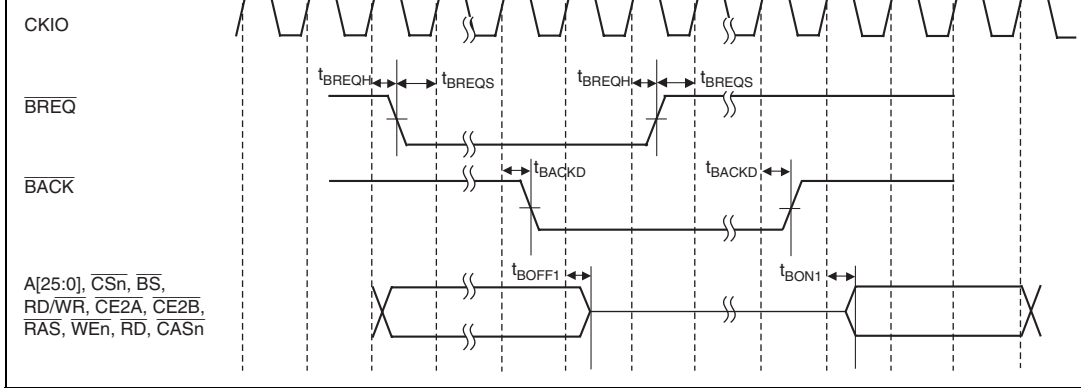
CKIO

$t_{BREQH}$ $t_{BREQS}$ $t_{BREQH}$ $t_{BREQS}$

$\overline{BREQ}$

$t_{BACKD}$ $t_{BACKD}$

$\overline{BACK}$

$t_{BOFF1}$ $t_{BON1}$

A[25:0], $\overline{CSn}$, $\overline{BS}$, RD/$\overline{WR}$, $\overline{CE2A}$, $\overline{CE2B}$, $\overline{RAS}$, $\overline{WEn}$, $\overline{RD}$, $\overline{CASn}$